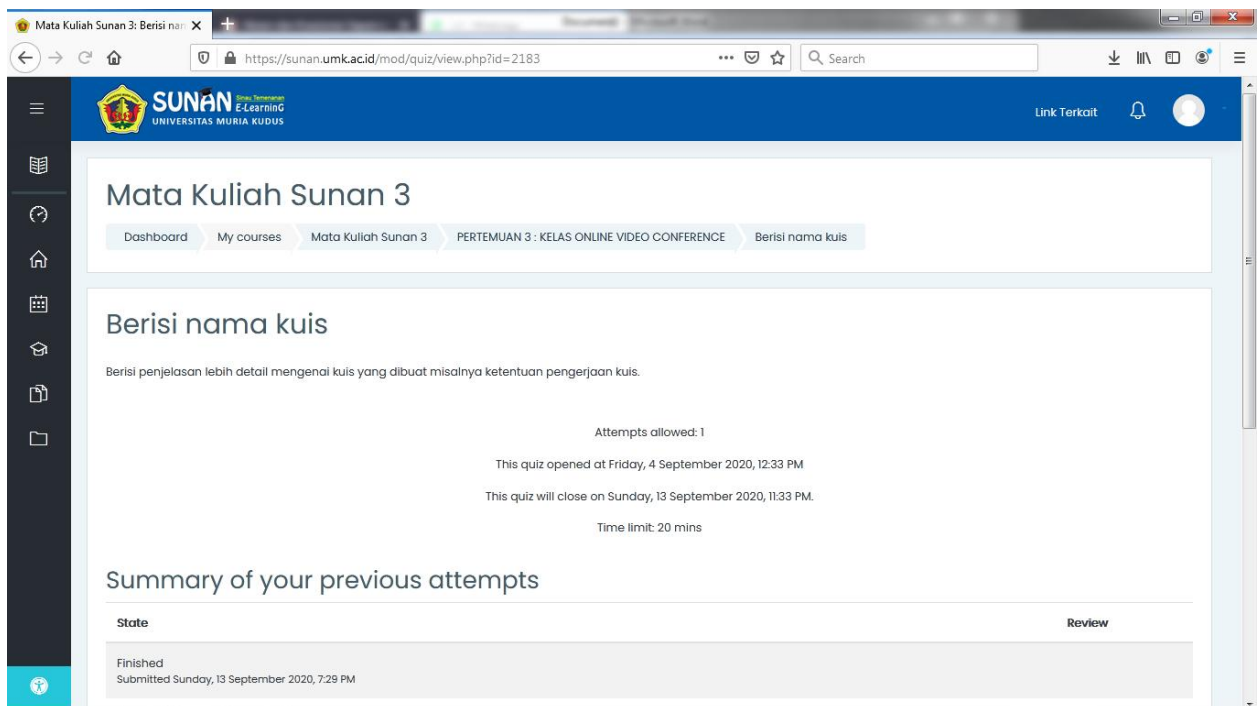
Mata Kuliah Sunan 3: Berisi nam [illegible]

https://sunan.umk.ac.id/mod/quiz/view.php?id=2183

Search

SUNAN Sinau Temenanan E-LearninG
UNIVERSITAS MURIA KUDUS

Link Terkait

Mata Kuliah Sunan 3

Dashboard My courses Mata Kuliah Sunan 3 PERTEMUAN 3 : KELAS ONLINE VIDEO CONFERENCE Berisi nama kuis

Berisi nama kuis

Berisi penjelasan lebih detail mengenai kuis yang dibuat misalnya ketentuan pengerjaan kuis.

Attempts allowed: 1

This quiz opened at Friday, 4 September 2020, 12:33 PM

This quiz will close on Sunday, 13 September 2020, 11:33 PM.

Time limit: 20 mins

Summary of your previous attempts

| State | Review |
|---|---|
| Finished<br>Submitted Sunday, 13 September 2020, 7:29 PM | |